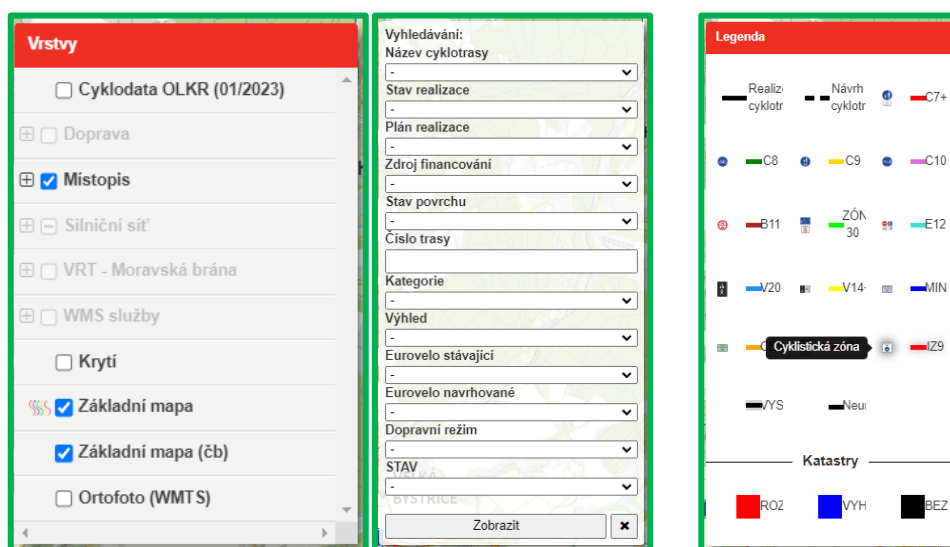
Vrstvy

Cyklodata OLKR (01/2023)

Doprava

Mistopis

Silniční síť

VRT - Moravská brána

WMS služby

Krytí

Základní mapa

Základní mapa (čb)

Ortofoto (WMTS)

Vyhledávání:
Název cyklotrasy
-
Stav realizace
-
Plán realizace
-
Zdroj financování
-
Stav povrchu
-
Číslo trasy

Kategorie
-
Výhled
-
Eurovelo stávající
-
Eurovelo navrhované
-
Dopravní režim
-
STAV
-
BYSTŘICE
Zobrazit
✖

Legenda

Realiz cyklotr
Návrh cyklotr
C7+
C8
C9
C10
B11
ZÓN 30
E12
V20
V14
MIN
C
Cyklistická zóna
IZ9
VYS
Neu

Katastry

ROZ
VYH
BEZ